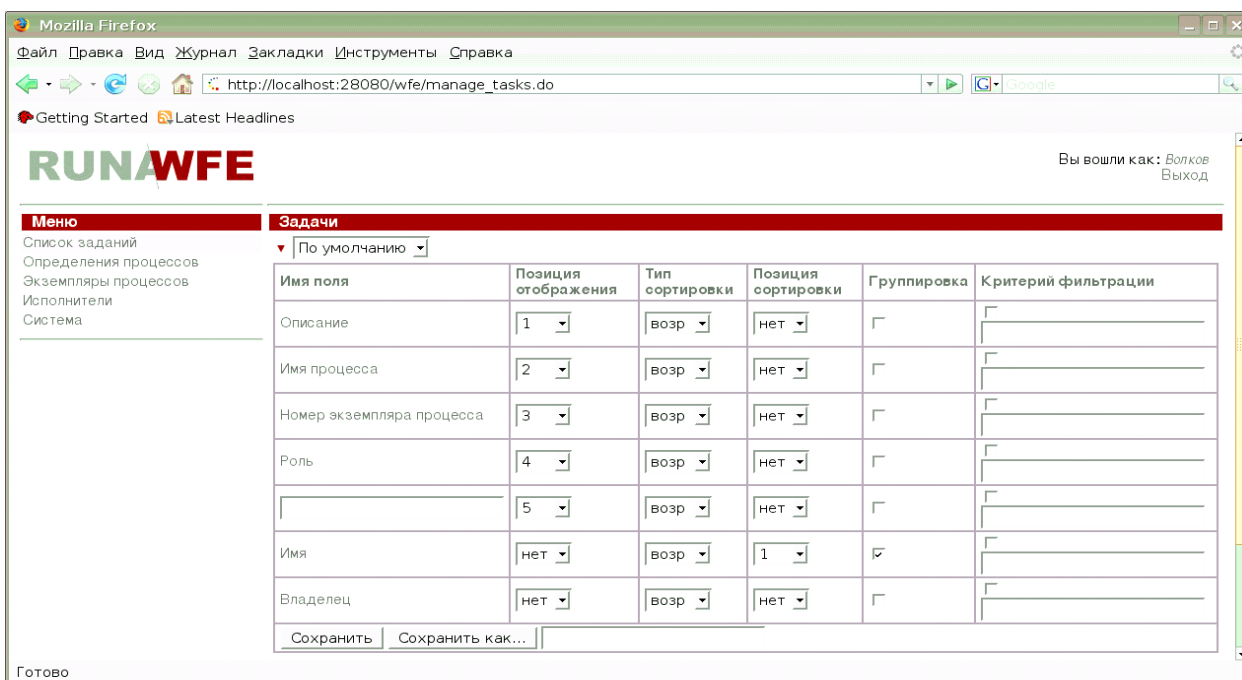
Mozilla Firefox

Файл Правка Вид Журнал Закладки Инструменты Справка

http://localhost:28080/wfe/manage_tasks.do

Google

Getting Started Latest Headlines

RUNAWFE

Вы вошли как: Волков
Выход

Меню
Список заданий
Определения процессов
Экземпляры процессов
Исполнители
Система

Задачи

По умолчанию

| Имя поля | Позиция отображения | Тип сортировки | Позиция сортировки | Группировка | Критерий фильтрации |
|---|---|---|---|---|---|
| Описание | 1 | возр | нет | | |
| Имя процесса | 2 | возр | нет | | |
| Номер экземпляра процесса | 3 | возр | нет | | |
| Роль | 4 | возр | нет | | |
| | 5 | возр | нет | | |
| Имя | нет | возр | 1 | ☑ | |
| Владелец | нет | возр | нет | | |

Сохранить Сохранить как...

Готово